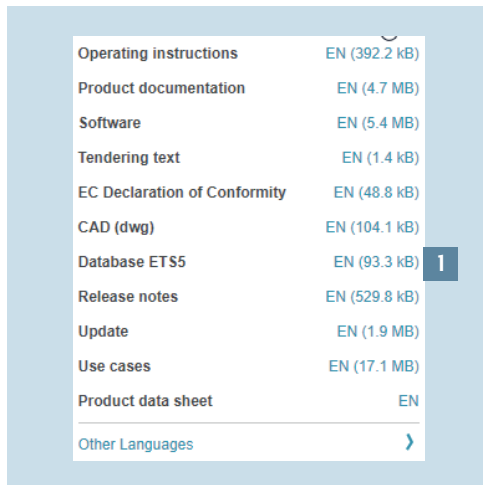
| | |
|---|---|
| Operating instructions | EN (392.2 kB) |
| Product documentation | EN (4.7 MB) |
| Software | EN (5.4 MB) |
| Tendering text | EN (1.4 kB) |
| EC Declaration of Conformity | EN (48.8 kB) |
| CAD (dwg) | EN (104.1 kB) |
| Database ETS5 | EN (93.3 kB) |
| Release notes | EN (529.8 kB) |
| Update | EN (1.9 MB) |
| Use cases | EN (17.1 MB) |
| Product data sheet | EN |

1

Other Languages ›